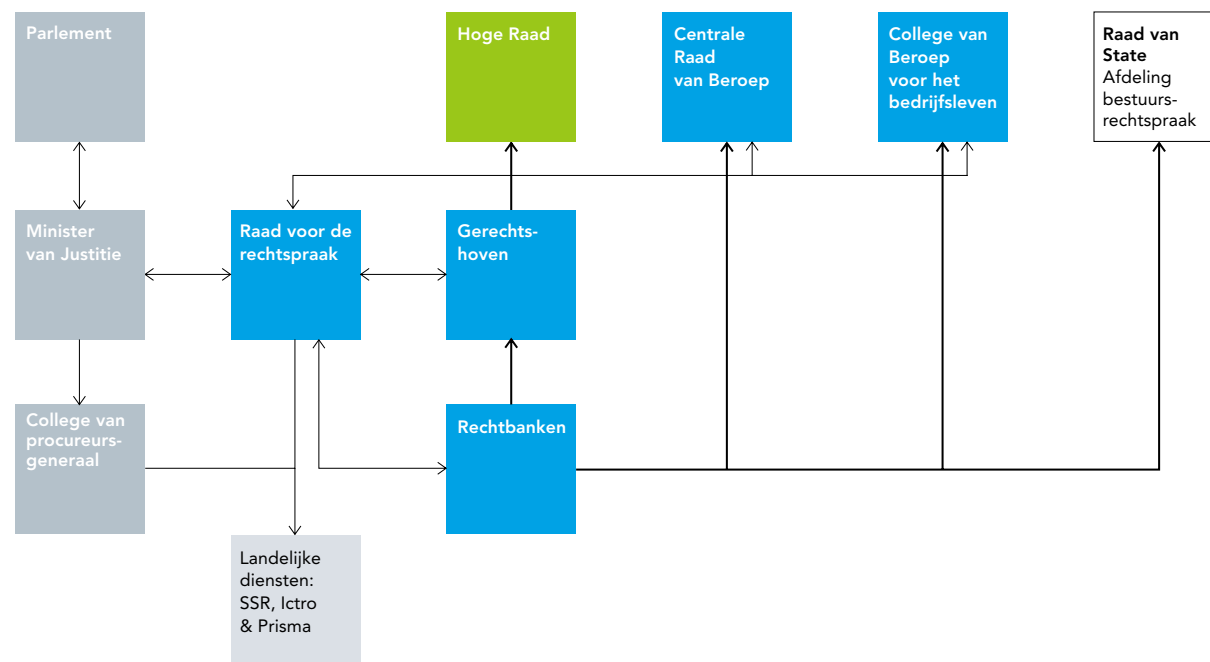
Parlement

Hoge Raad

Centrale Raad van Beroep

College van Beroep voor het bedrijfsleven

Raad van State
Afdeling bestuursrechtspraak

Minister van Justitie

Raad voor de rechtspraak

Gerechtshoven

College van procureurs-generaal

Rechtbanken

Landelijke diensten: SSR, Ictro & Prisma